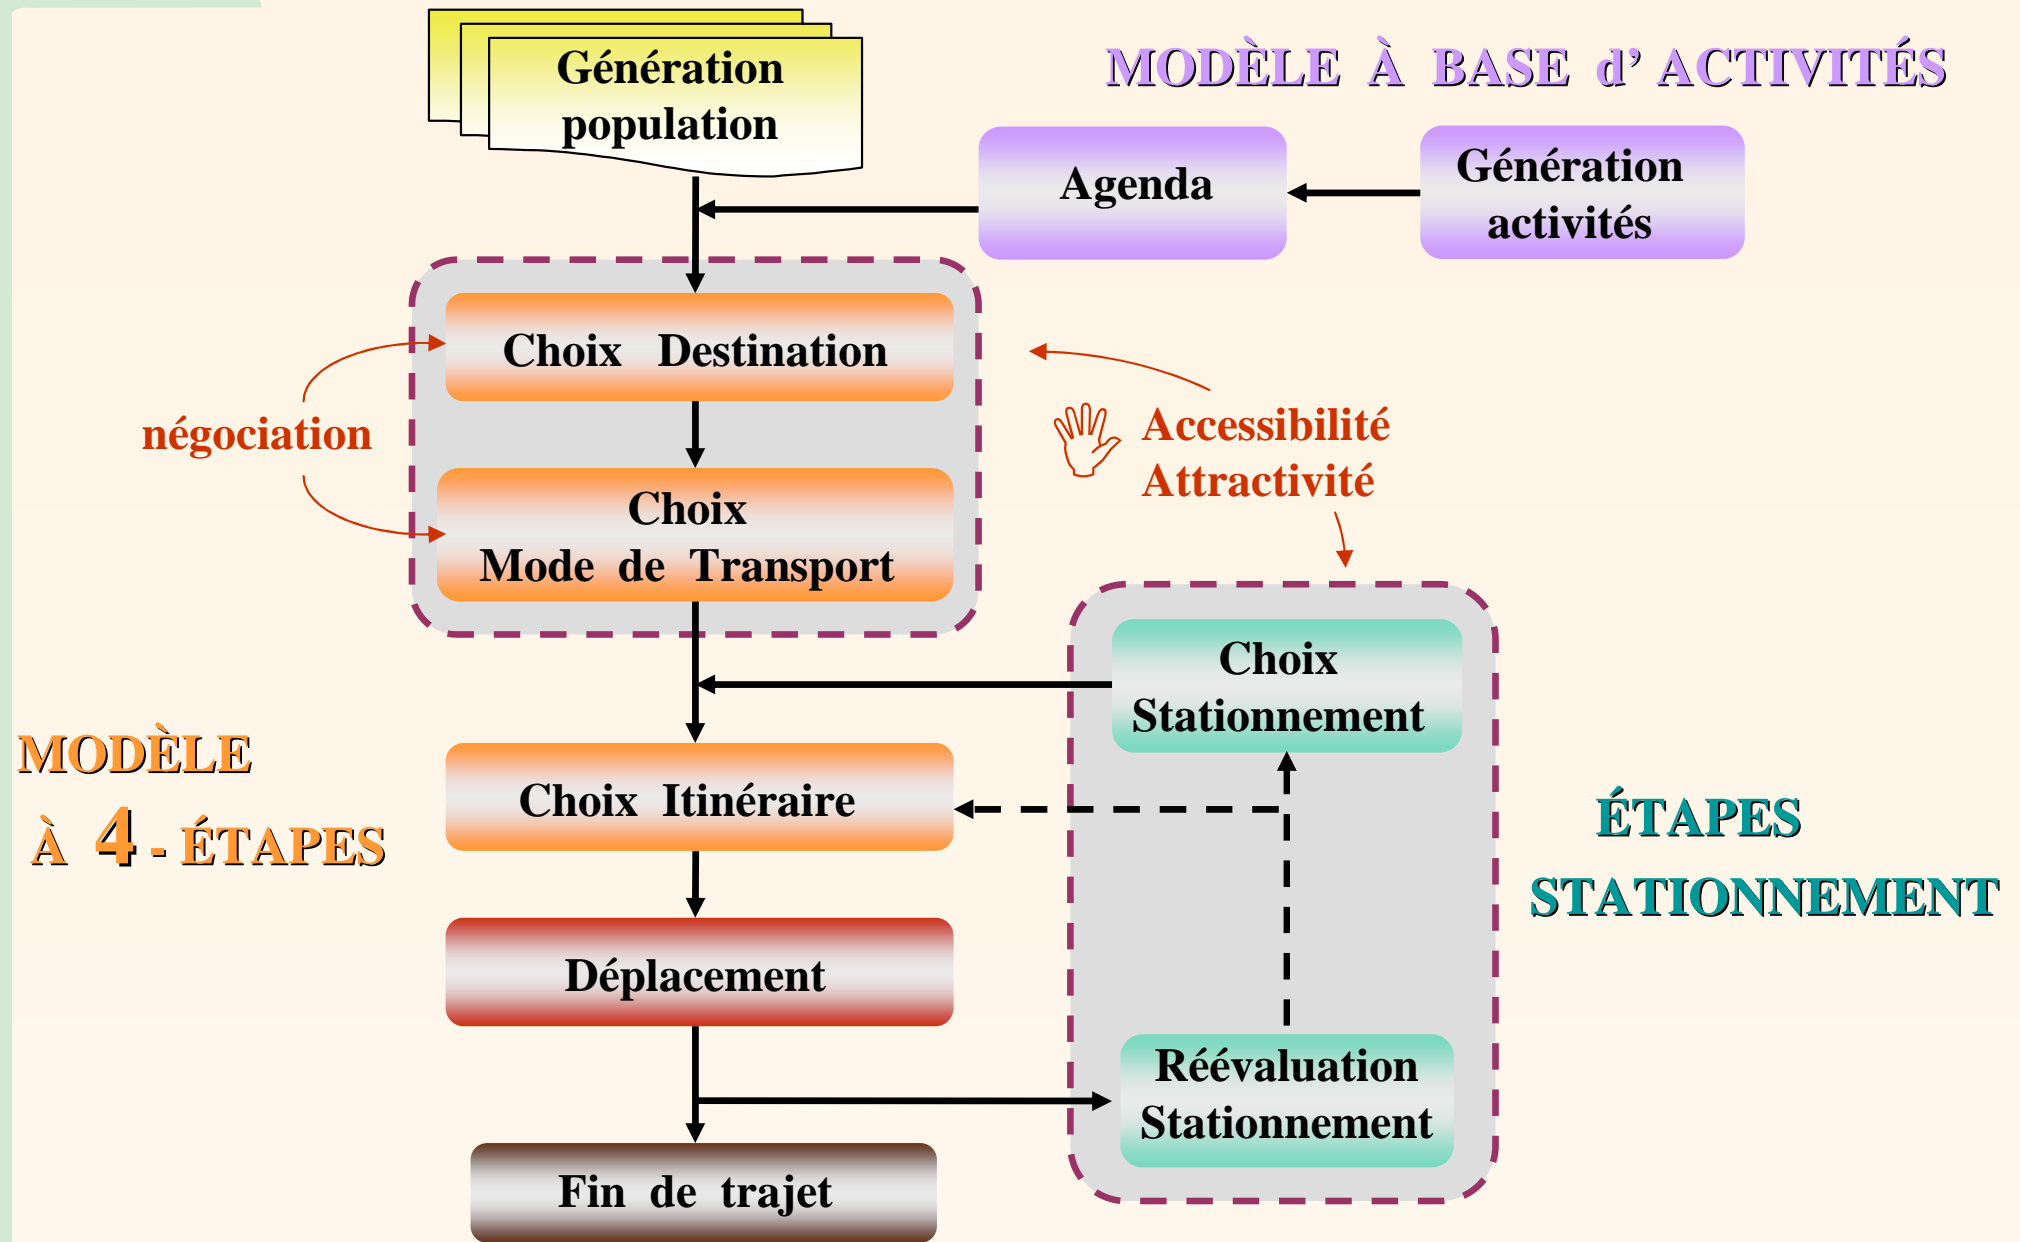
Génération population

MODÈLE À BASE d' ACTIVITÉS

Agenda

Génération activités

Choix Destination

négociation

Accessibilité
Attractivité

Choix
Mode de Transport

Choix
Stationnement

MODÈLE
À 4 - ÉTAPES

Choix Itinéraire

ÉTAPES
STATIONNEMENT

Déplacement

Réévaluation
Stationnement

Fin de trajet